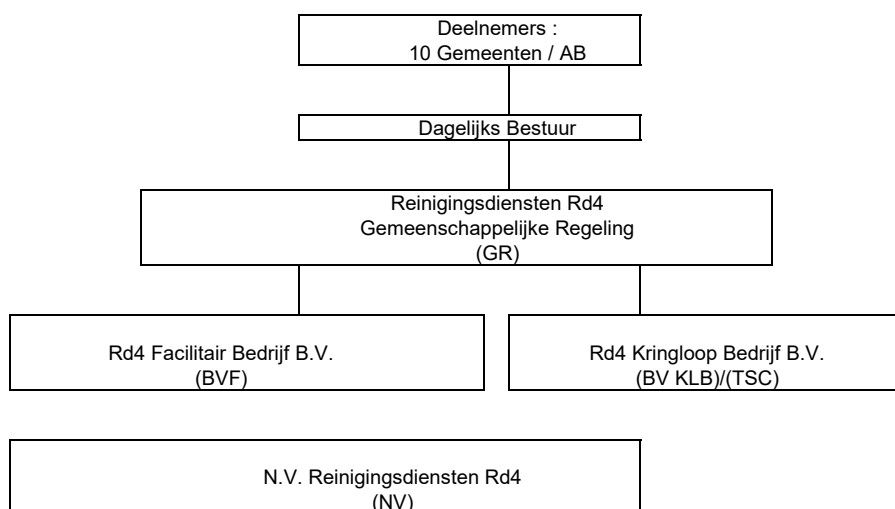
Deelnemers :
10 Gemeenten / AB

Dagelijks Bestuur

Reinigingsdiensten Rd4
Gemeenschappelijke Regeling
(GR)

Rd4 Facilitair Bedrijf B.V.
(BVF)

Rd4 Kringloop Bedrijf B.V.
(BV KLB)/(TSC)

N.V. Reinigingsdiensten Rd4
(NV)